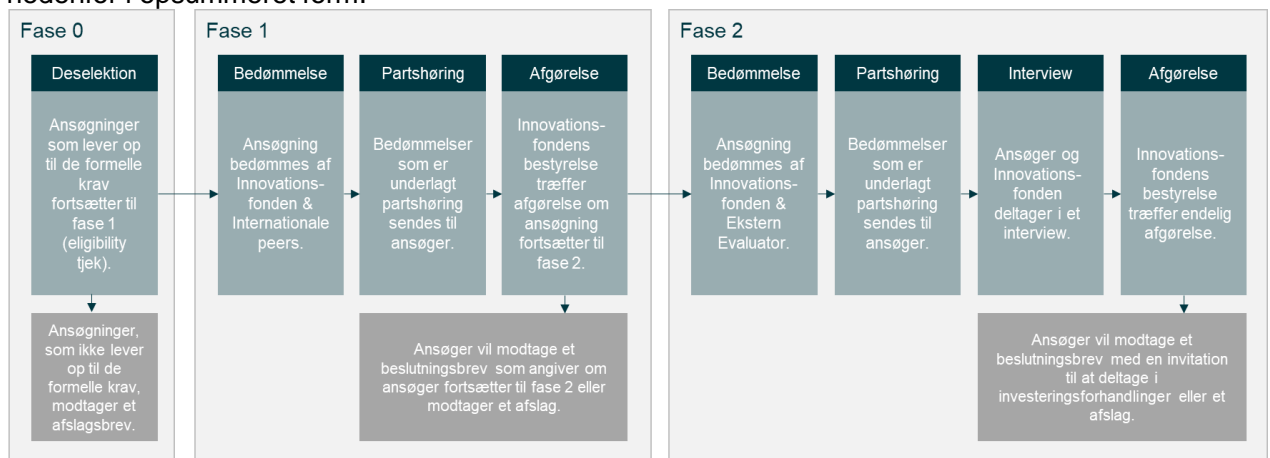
Fase 0

Deselektion

Ansøgninger som lever op til de formelle krav fortsætter til fase 1 (eligibility tjek).

Ansøgninger, som ikke lever op til de formelle krav, modtager et afslagsbrev.

Fase 1

Bedømmelse

Ansøgning bedømmes af Innovationsfonden & Internationale peers.

Partshøring

Bedømmelser som er underlagt partshøring sendes til ansøger.

Afgørelse

Innovationsfondens bestyrelse træffer afgørelse om ansøgning fortsætter til fase 2.

Ansøger vil modtage et beslutningsbrev som angiver om ansøger fortsætter til fase 2 eller modtager et afslag.

Fase 2

Bedømmelse

Ansøgning bedømmes af Innovationsfonden & Ekstern Evaluator.

Partshøring

Bedømmelser som er underlagt partshøring sendes til ansøger.

Interview

Ansøger og Innovationsfonden deltager i et interview.

Afgørelse

Innovationsfondens bestyrelse træffer endelig afgørelse.

Ansøger vil modtage et beslutningsbrev med en invitation til at deltage i investeringsforhandlinger eller et afslag.